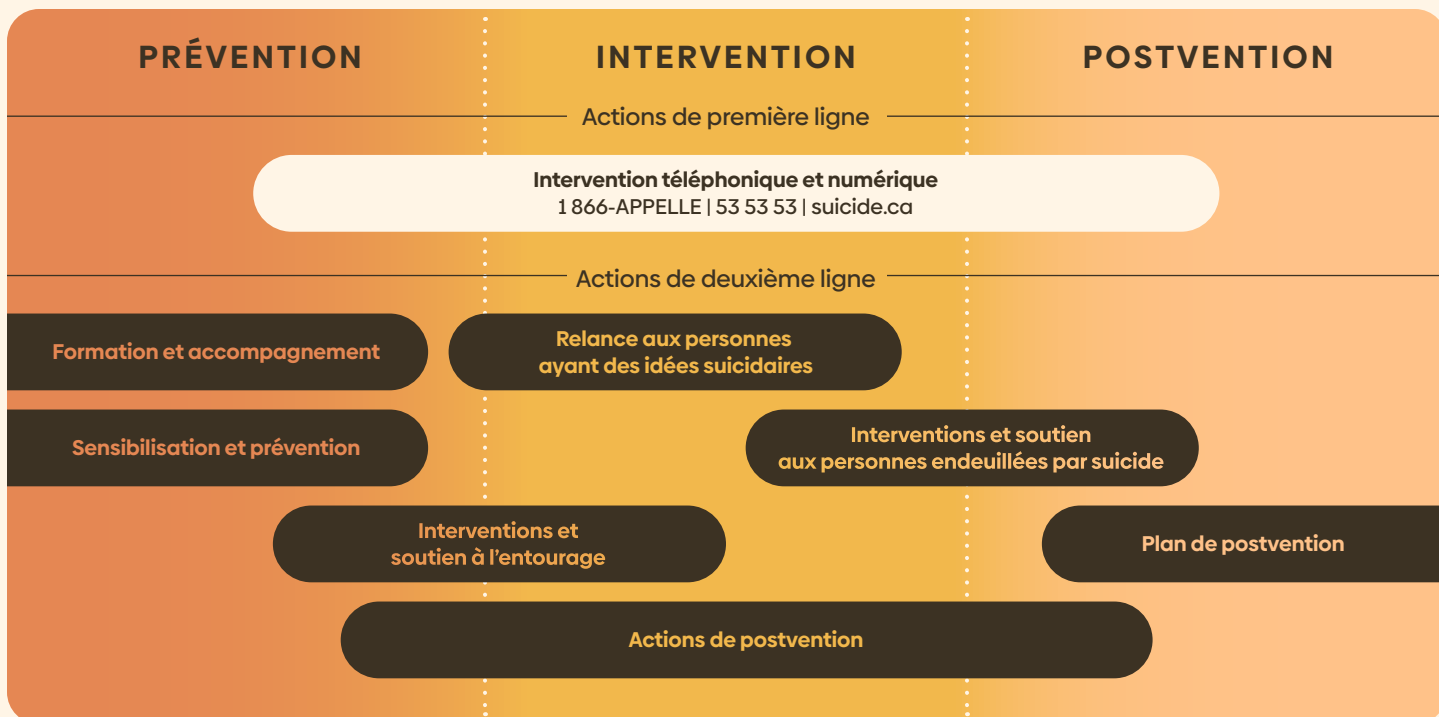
PRÉVENTION

INTERVENTION

POSTVENTION

Actions de première ligne

Intervention téléphonique et numérique
1 866-APPELLE | 53 53 53 | suicide.ca

Actions de deuxième ligne

Formation et accompagnement

Relance aux personnes ayant des idées suicidaires

Sensibilisation et prévention

Interventions et soutien aux personnes endeuillées par suicide

Interventions et soutien à l'entourage

Plan de postvention

Actions de postvention